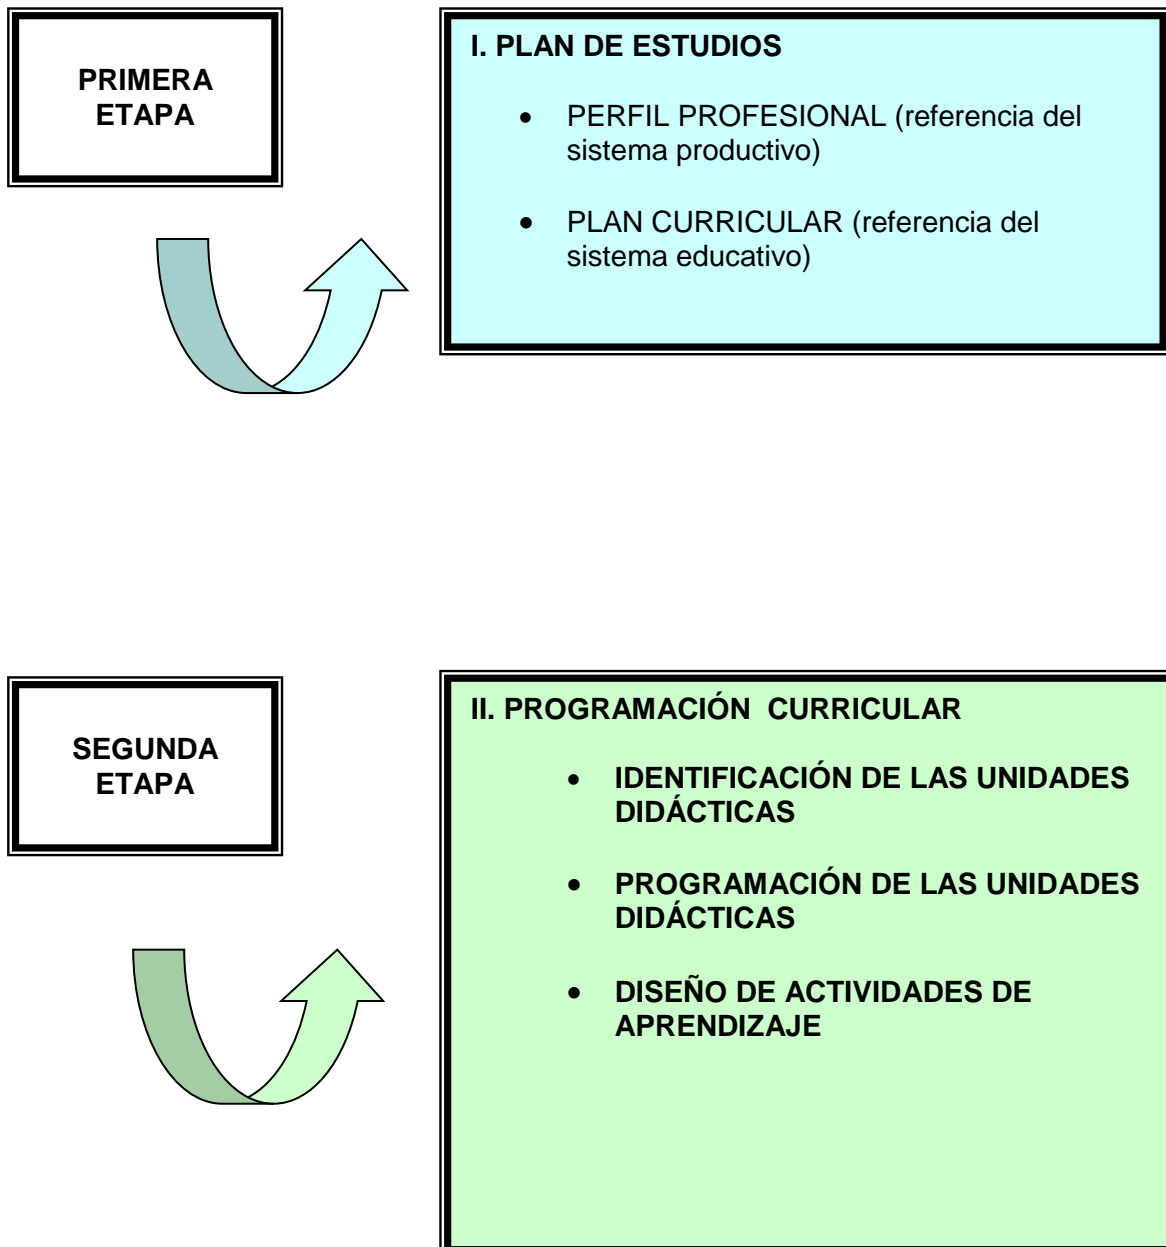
PRIMERA ETAPA

I. PLAN DE ESTUDIOS

- PERFIL PROFESIONAL (referencia del sistema productivo)
- PLAN CURRICULAR (referencia del sistema educativo)

SEGUNDA ETAPA

II. PROGRAMACIÓN CURRICULAR

- IDENTIFICACIÓN DE LAS UNIDADES DIDÁCTICAS
- PROGRAMACIÓN DE LAS UNIDADES DIDÁCTICAS
- DISEÑO DE ACTIVIDADES DE APRENDIZAJE